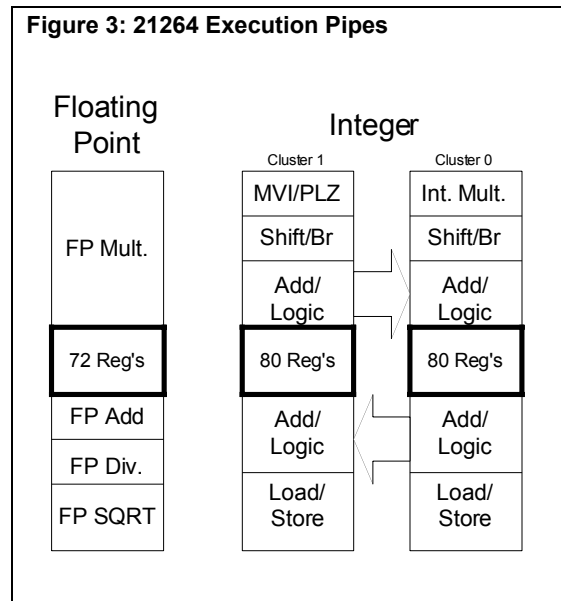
Figure 3: 21264 Execution Pipes

Floating Point

FP Mult.

72 Reg's

FP Add

FP Div.

FP SQRT

Integer

Cluster 1

MVI/PLZ

Shift/Br

Add/ Logic

80 Reg's

Add/ Logic

Load/ Store

Cluster 0

Int. Mult.

Shift/Br

Add/ Logic

80 Reg's

Add/ Logic

Load/ Store